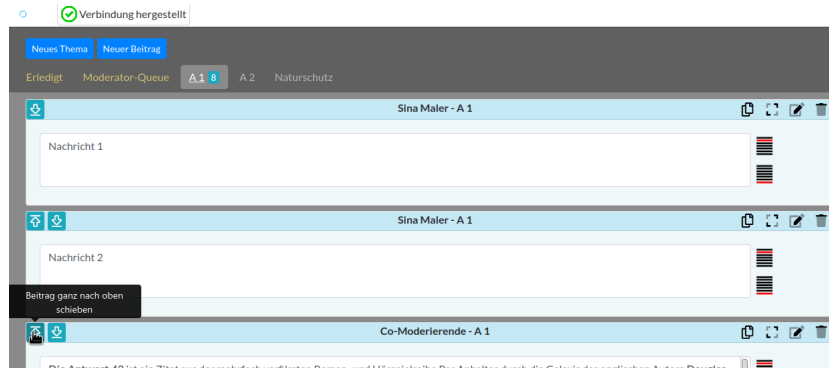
Verbindung hergestellt

Neues Thema
Neuer Beitrag

Erledigt Moderator-Queue A 1 8 A 2 Naturschutz

Sina Maler - A 1

Nachricht 1

Sina Maler - A 1

Nachricht 2

Beitrag ganz nach oben schieben

Co-Moderierende - A 1

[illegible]